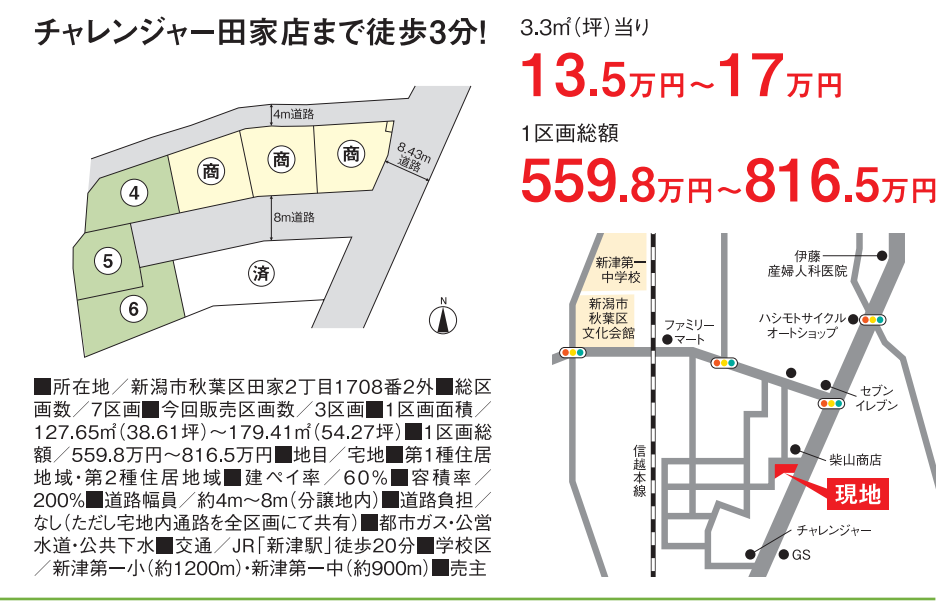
チャレンジャー田家店まで徒歩3分!

3.3㎡(坪)当り
13.5万円～17万円
1区画総額
559.8万円～816.5万円

4m道路
8.43m道路
商
商
商
4
8m道路
5
済
6
N

■所在地／新潟市秋葉区田家2丁目1708番2外■総区画数／7区画■今回販売区画数／3区画■1区画面積／127.65㎡(38.61坪)～179.41㎡(54.27坪)■1区画総額／559.8万円～816.5万円■地目／宅地■第1種住居地域・第2種住居地域■建ペイ率／60%■容積率／200%■道路幅員／約4m～8m(分譲地内)■道路負担／なし(ただし宅地内通路を全区画にて共有)■都市ガス・公営水道・公共下水■交通／JR「新津駅」徒歩20分■学校区／新津第一小(約1200m)・新津第一中(約900m)■売主

新津第一中学校
新潟市秋葉区文化会館
ファミリーマート
伊藤産婦人科医院
ハシモトサイクルオートショップ
セブンイレブン
信越本線
柴山商店
現地
チャレンジャー
GS